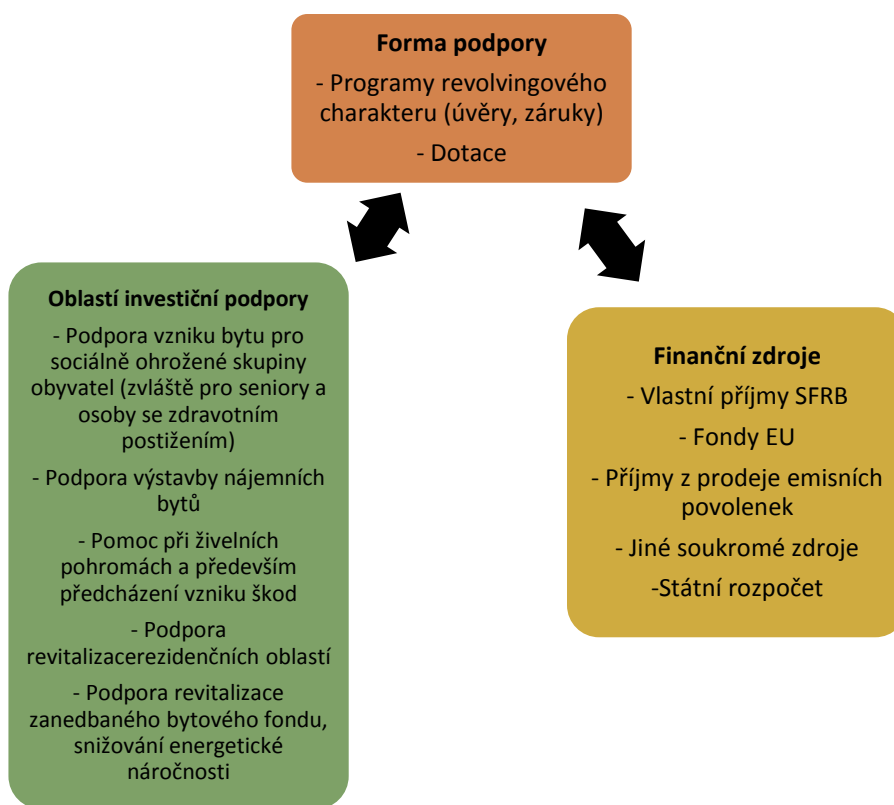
**Forma podpory**

- Programy revolvingového charakteru (úvěry, záruky)

- Dotace

**Oblastí investiční podpory**

- Podpora vzniku bytu pro sociálně ohrožené skupiny obyvatel (zvláště pro seniory a osoby se zdravotním postižením)

- Podpora výstavby nájemních bytů

- Pomoc při živelních pohromách a především předcházení vzniku škod

- Podpora revitalizacerezidenčních oblastí

- Podpora revitalizace zanedbaného bytového fondu, snižování energetické náročnosti

**Finanční zdroje**

- Vlastní příjmy SFRB

- Fondy EU

- Příjmy z prodeje emisních povolenek

- Jiné soukromé zdroje

-Státní rozpočet